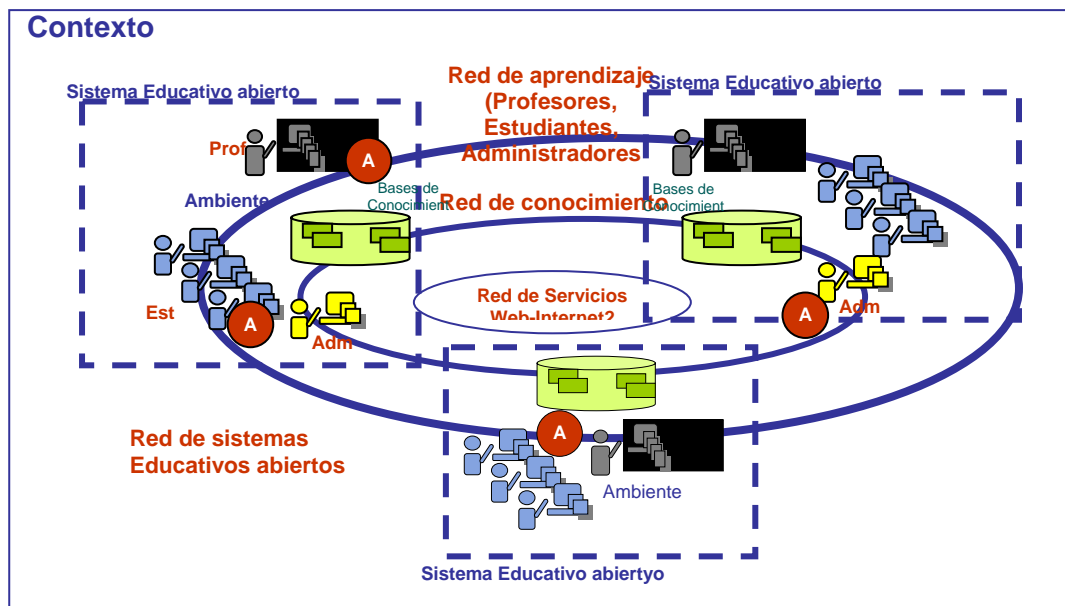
Contexto

Sistema Educativo abierto

Red de aprendizaje (Profesores, Estudiantes, Administradores

Sistema Educativo abierto

Prof

A

Bases de Conocimiento

Bases de Conocimiento

Ambiente

Red de conocimiento

Red de Servicios Web-Internet?

Est

A

Adm

A

Adm

Red de sistemas Educativos abiertos

A

Ambiente

Sistema Educativo abiertyo